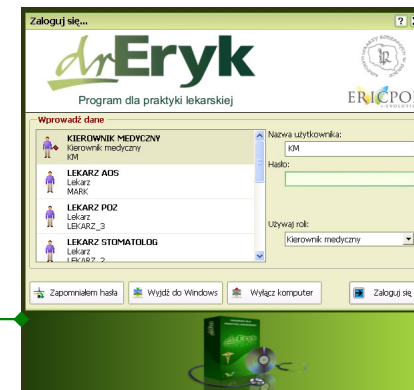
Zaloguj się...

? X

drEryk

Program dla praktyki lekarskiej

ERICPOL

Wprowadź dane

KIEROWNIK MEDYCZNY
Kierownik medyczny
KM

LEKARZ AOS
Lekarz
MARK

LEKARZ POZ
Lekarz
LEKARZ_3

LEKARZ STOMATOLOG
Lekarz
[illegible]

Nazwa użytkownika:
KM

Hasło:

Używaj roli:
Kierownik medyczny

Zapomniałem hasła

Wyjdź do Windows

Wyłącz komputer

Zaloguj się